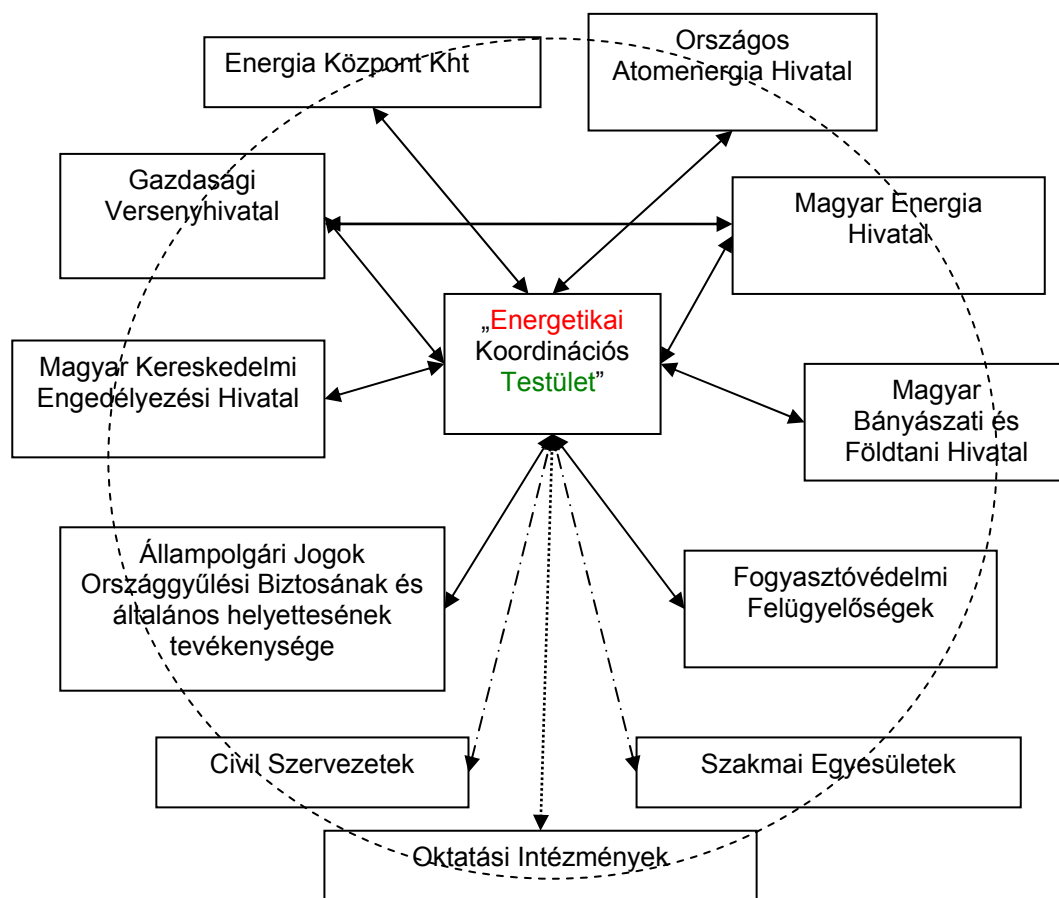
Energia Központ Kht

Országos Atomenergia Hivatal

Gazdasági Versenyhivatal

Magyar Energia Hivatal

„Energetikai Koordinációs Testület”

Magyar Kereskedelmi Engedélyezési Hivatal

Magyar Bányászati és Földtani Hivatal

Állampolgári Jogok Országgyűlési Biztosának és általános helyettesének tevékenysége

Fogyasztóvédelmi Felügyelőségek

Civil Szervezetek

Szakmai Egyesületek

Oktatási Intézmények